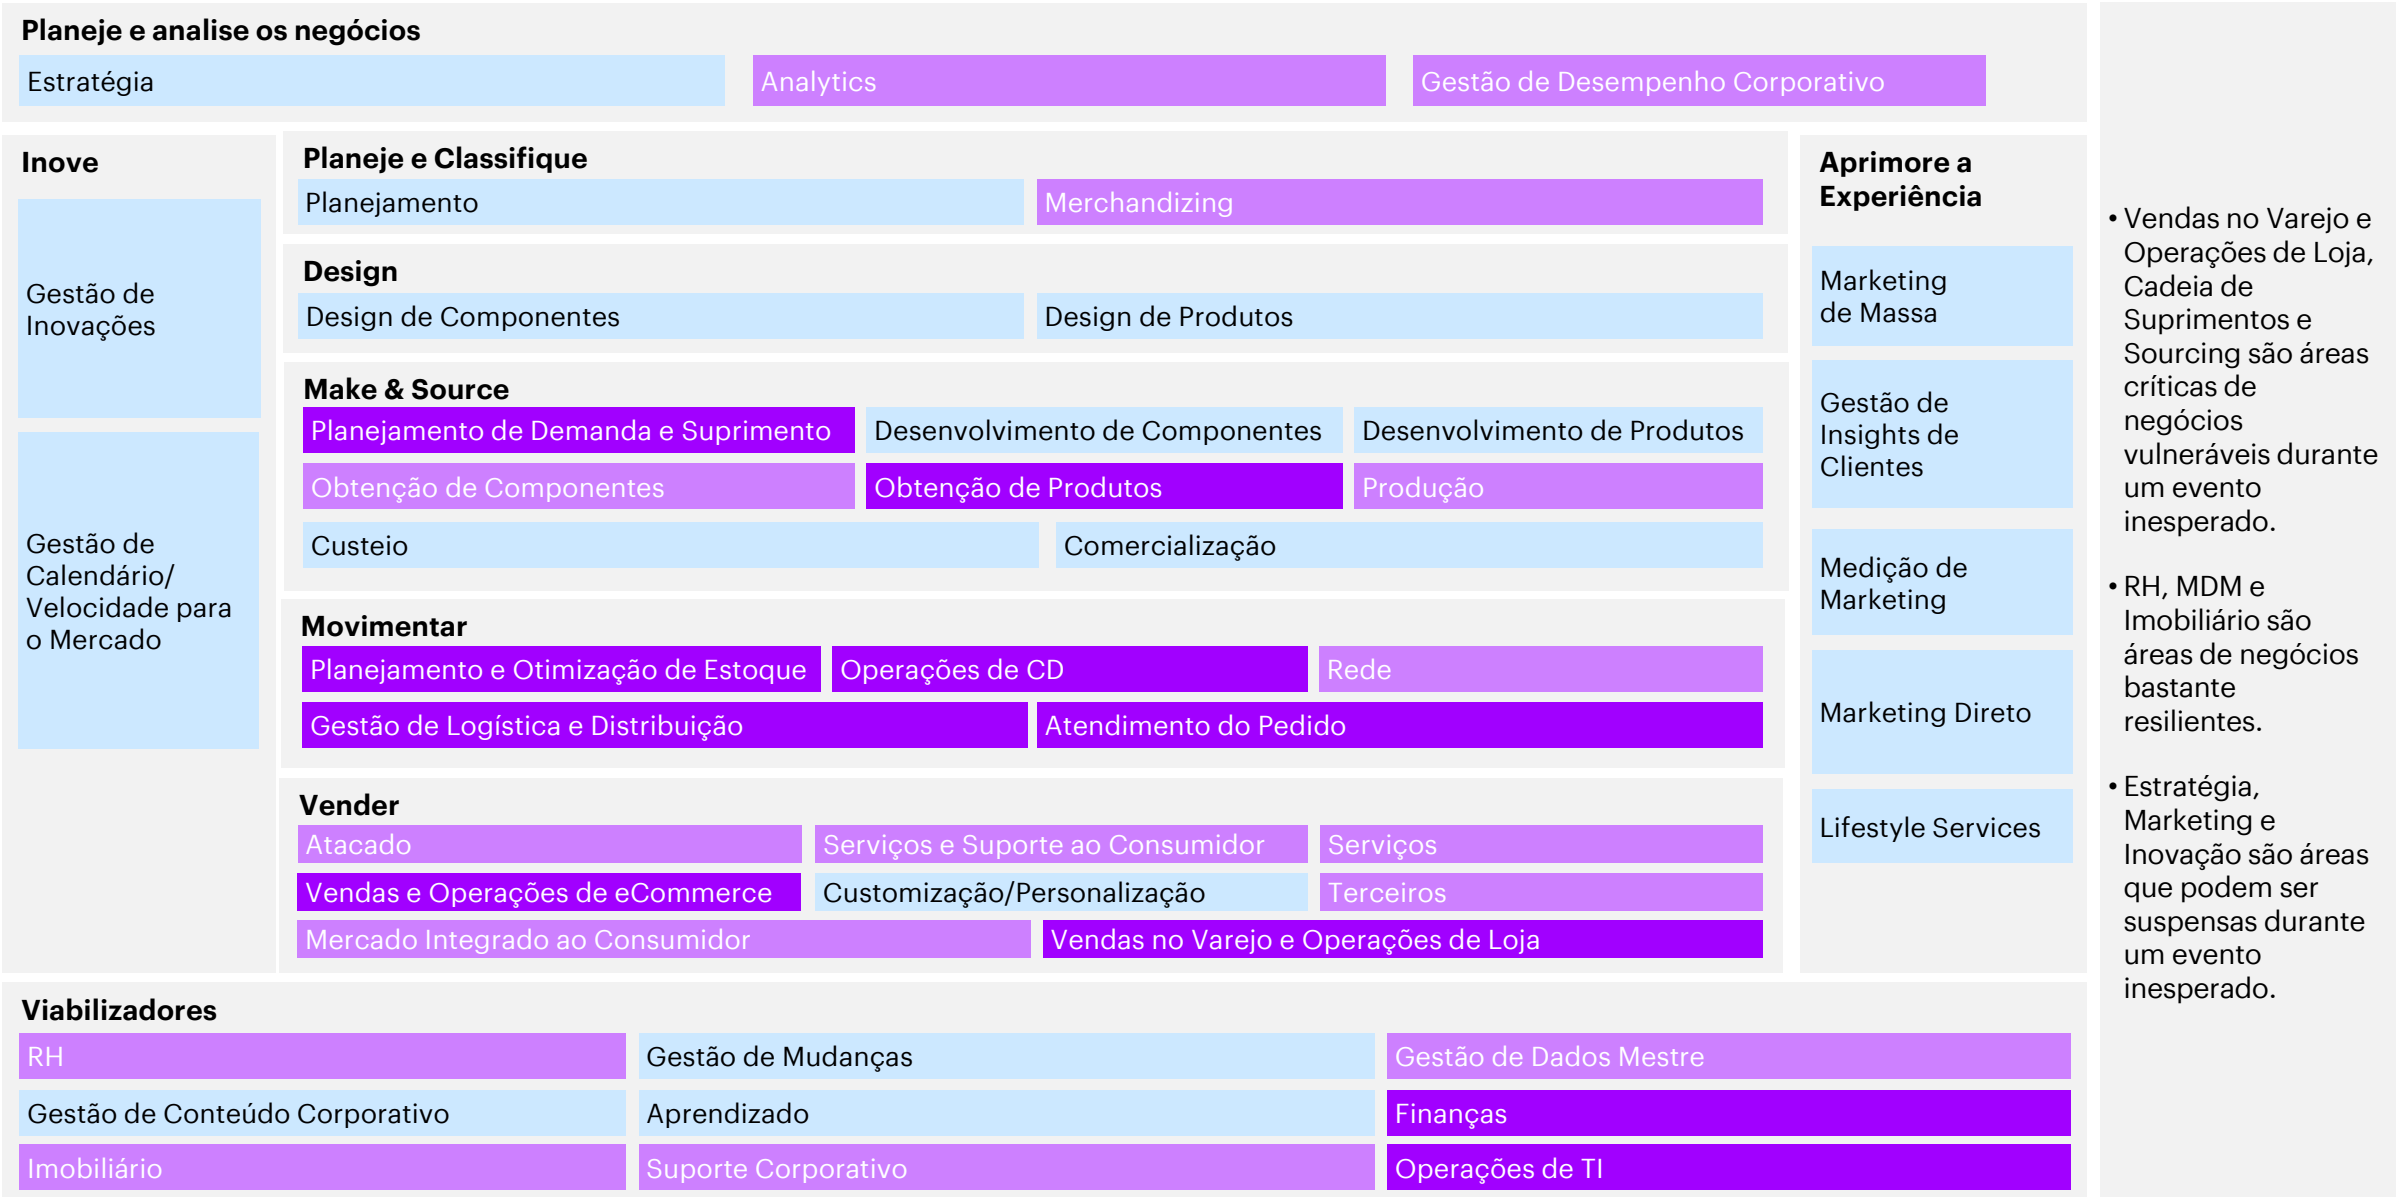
Planeje e analise os negócios

Estratégia

Analytics

Gestão de Desempenho Corporativo

Inove

Gestão de Inovações

Gestão de Calendário/ Velocidade para o Mercado

Planeje e Classifique

Planejamento

Merchandizing

Design

Design de Componentes

Design de Produtos

Make & Source

Planejamento de Demanda e Suprimento

Desenvolvimento de Componentes

Desenvolvimento de Produtos

Obtenção de Componentes

Obtenção de Produtos

Produção

Custeio

Comercialização

Movimentar

Planejamento e Otimização de Estoque

Operações de CD

Rede

Gestão de Logística e Distribuição

Atendimento do Pedido

Vender

Atacado

Serviços e Suporte ao Consumidor

Serviços

Vendas e Operações de eCommerce

Customização/Personalização

Terceiros

Mercado Integrado ao Consumidor

Vendas no Varejo e Operações de Loja

Aprimore a Experiência

Marketing de Massa

Gestão de Insights de Clientes

Medição de Marketing

Marketing Direto

Lifestyle Services

• Vendas no Varejo e Operações de Loja, Cadeia de Suprimentos e Sourcing são áreas críticas de negócios vulneráveis durante um evento inesperado.

• RH, MDM e Imobiliário são áreas de negócios bastante resilientes.

• Estratégia, Marketing e Inovação são áreas que podem ser suspensas durante um evento inesperado.

Viabilizadores

RH

Gestão de Mudanças

Gestão de Dados Mestre

Gestão de Conteúdo Corporativo

Aprendizado

Finanças

Imobiliário

Suporte Corporativo

Operações de TI